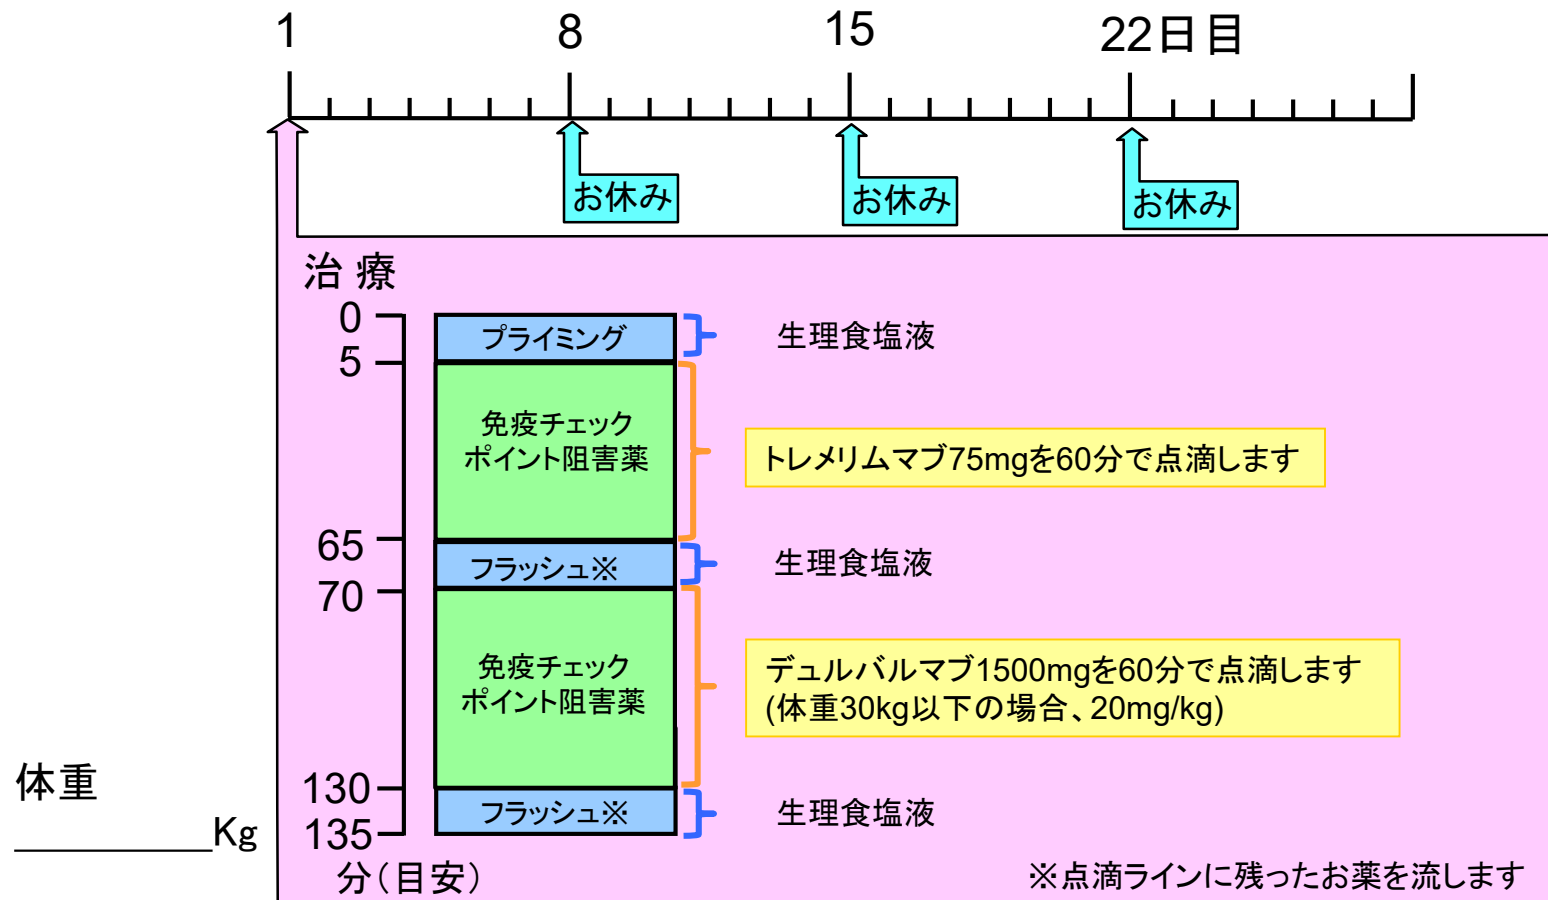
1 8 15 22日目

お休み お休み お休み

治療

0
5
65
70
130
135
分（目安）

プライミング
生理食塩液

免疫チェック
ポイント阻害薬
トレメリムマブ75mgを60分で点滴します

フラッシュ※
生理食塩液

免疫チェック
ポイント阻害薬
デュルバルマブ1500mgを60分で点滴します
(体重30kg以下の場合、20mg/kg)

フラッシュ※
生理食塩液

体重
__________Kg

※点滴ラインに残ったお薬を流します